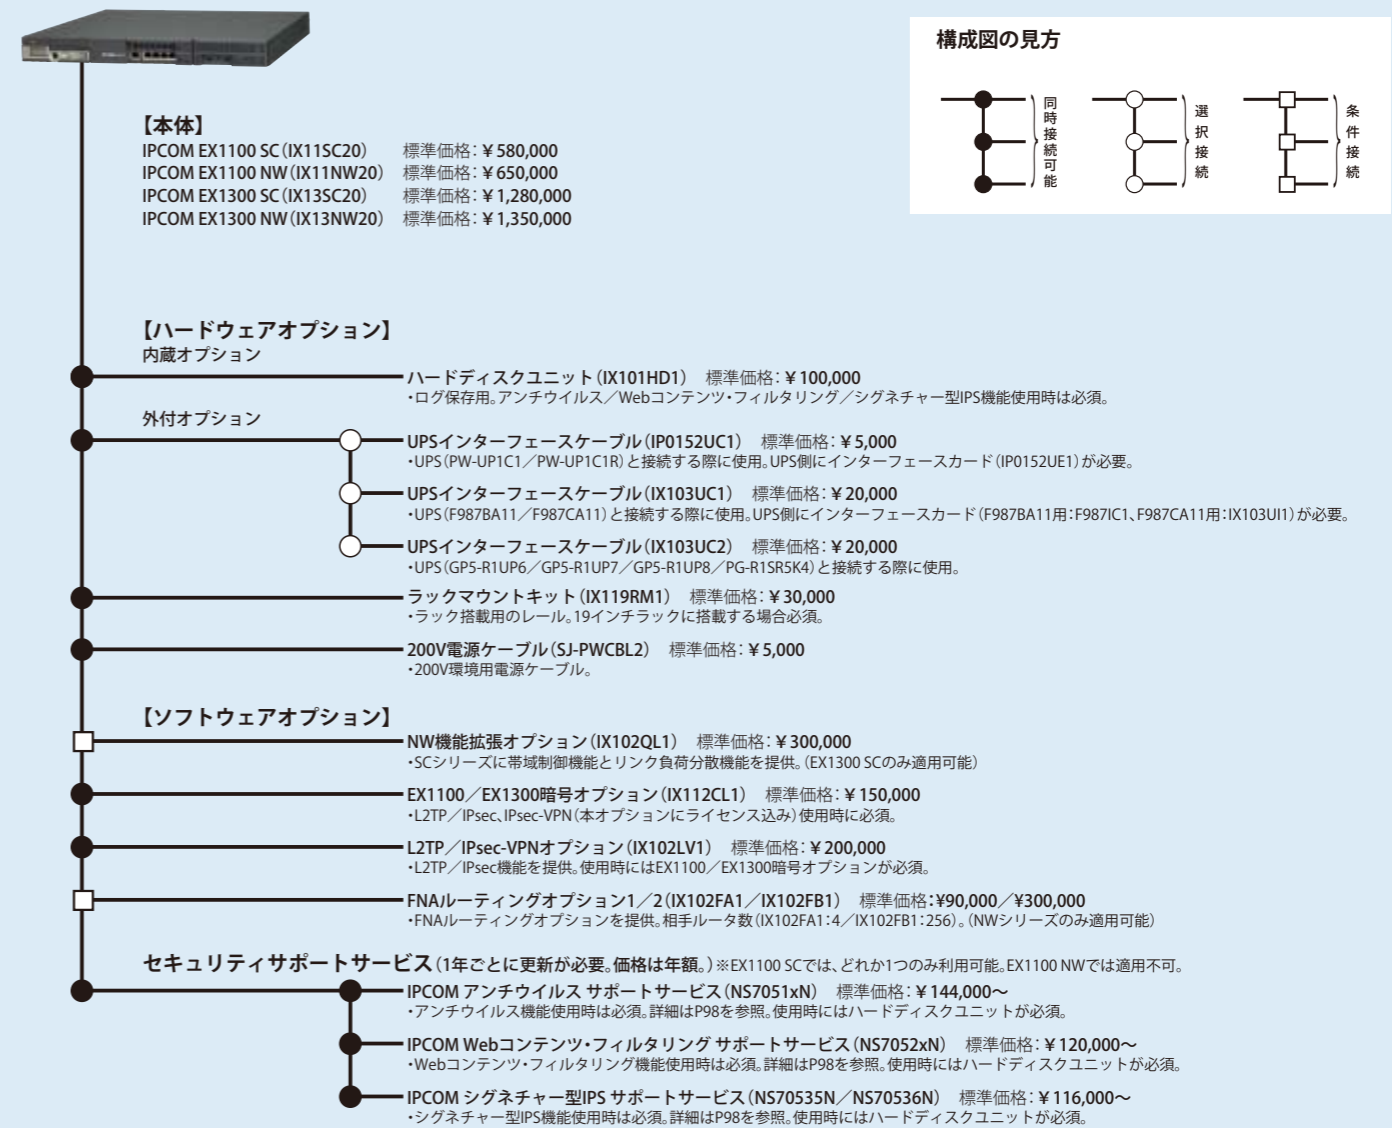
構成図の見方

同時接続可能

選択接続

条件接続

【本体】
IPCOM EX1100 SC(IX11SC20) 標準価格:¥580,000
IPCOM EX1100 NW(IX11NW20) 標準価格:¥650,000
IPCOM EX1300 SC(IX13SC20) 標準価格:¥1,280,000
IPCOM EX1300 NW(IX13NW20) 標準価格:¥1,350,000

【ハードウェアオプション】
内蔵オプション
ハードディスクユニット(IX101HD1) 標準価格:¥100,000
・ログ保存用。アンチウイルス/Webコンテンツ・フィルタリング/シグネチャー型IPS機能使用時は必須。

外付オプション
UPSインターフェースケーブル(IP0152UC1) 標準価格:¥5,000
・UPS(PW-UP1C1/PW-UP1C1R)と接続する際に使用。UPS側にインターフェースカード(IP0152UE1)が必要。

UPSインターフェースケーブル(IX103UC1) 標準価格:¥20,000
・UPS(F987BA11/F987CA11)と接続する際に使用。UPS側にインターフェースカード(F987BA11用:F987IC1、F987CA11用:IX103UI1)が必要。

UPSインターフェースケーブル(IX103UC2) 標準価格:¥20,000
・UPS(GP5-R1UP6/GP5-R1UP7/GP5-R1UP8/PG-R1SR5K4)と接続する際に使用。

ラックマウントキット(IX119RM1) 標準価格:¥30,000
・ラック搭載用のレール。19インチラックに搭載する場合必須。

200V電源ケーブル(SJ-PWCBL2) 標準価格:¥5,000
・200V環境用電源ケーブル。

【ソフトウェアオプション】
NW機能拡張オプション(IX102QL1) 標準価格:¥300,000
・SCシリーズに帯域制御機能とリンク負荷分散機能を提供。(EX1300 SCのみ適用可能)

EX1100/EX1300暗号オプション(IX112CL1) 標準価格:¥150,000
・L2TP/IPsec、IPsec-VPN(本オプションにライセンス込み)使用時に必須。

L2TP/IPsec-VPNオプション(IX102LV1) 標準価格:¥200,000
・L2TP/IPsec機能を提供。使用時にはEX1100/EX1300暗号オプションが必須。

FNAルーティングオプション1/2(IX102FA1/IX102FB1) 標準価格:¥90,000/¥300,000
・FNAルーティングオプションを提供。相手ルータ数(IX102FA1:4/IX102FB1:256)。(NWシリーズのみ適用可能)

セキュリティサポートサービス(1年ごとに更新が必要。価格は年額。)※EX1100 SCでは、どれか1つのみ利用可能。EX1100 NWでは適用不可。
IPCOM アンチウイルス サポートサービス(NS7051xN) 標準価格:¥144,000〜
・アンチウイルス機能使用時は必須。詳細はP98を参照。使用時にはハードディスクユニットが必須。

IPCOM Webコンテンツ・フィルタリング サポートサービス(NS7052xN) 標準価格:¥120,000〜
・Webコンテンツ・フィルタリング機能使用時は必須。詳細はP98を参照。使用時にはハードディスクユニットが必須。

IPCOM シグネチャー型IPS サポートサービス(NS70535N/NS70536N) 標準価格:¥116,000〜
・シグネチャー型IPS機能使用時は必須。詳細はP98を参照。使用時にはハードディスクユニットが必須。